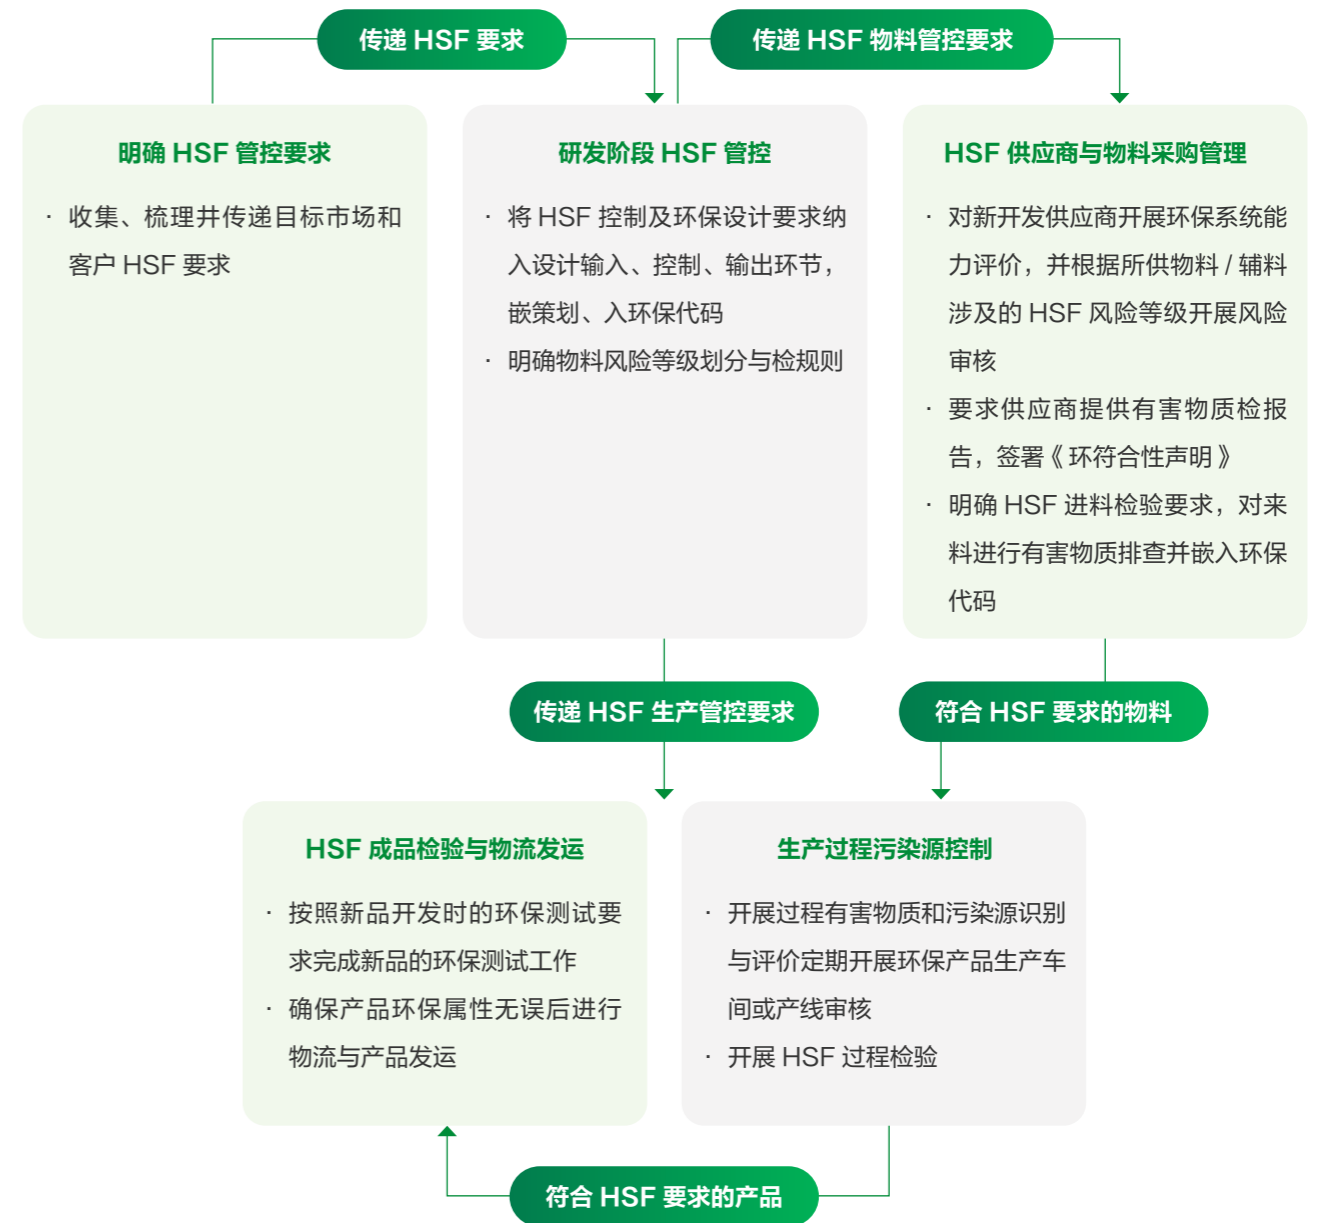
传递 HSF 要求

传递 HSF 物料管控要求

明确 HSF 管控要求

· 收集、梳理并传递目标市场和客户 HSF 要求

研发阶段 HSF 管控

· 将 HSF 控制及环保设计要求纳入设计输入、控制、输出环节，嵌策划、入环保代码

· 明确物料风险等级划分与检规则

HSF 供应商与物料采购管理

· 对新开发供应商开展环保系统能力评价，并根据所供物料 / 辅料涉及的 HSF 风险等级开展风险审核

· 要求供应商提供有害物质检报告，签署《环符合性声明》

· 明确 HSF 进料检验要求，对来料进行有害物质排查并嵌入环保代码

传递 HSF 生产管控要求

符合 HSF 要求的物料

HSF 成品检验与物流发运

· 按照新品开发时的环保测试要求完成新品的环保测试工作

· 确保产品环保属性无误后进行物流与产品发运

生产过程污染源控制

· 开展过程有害物质和污染源识别与评价定期开展环保产品生产车间或产线审核

· 开展 HSF 过程检验

符合 HSF 要求的产品